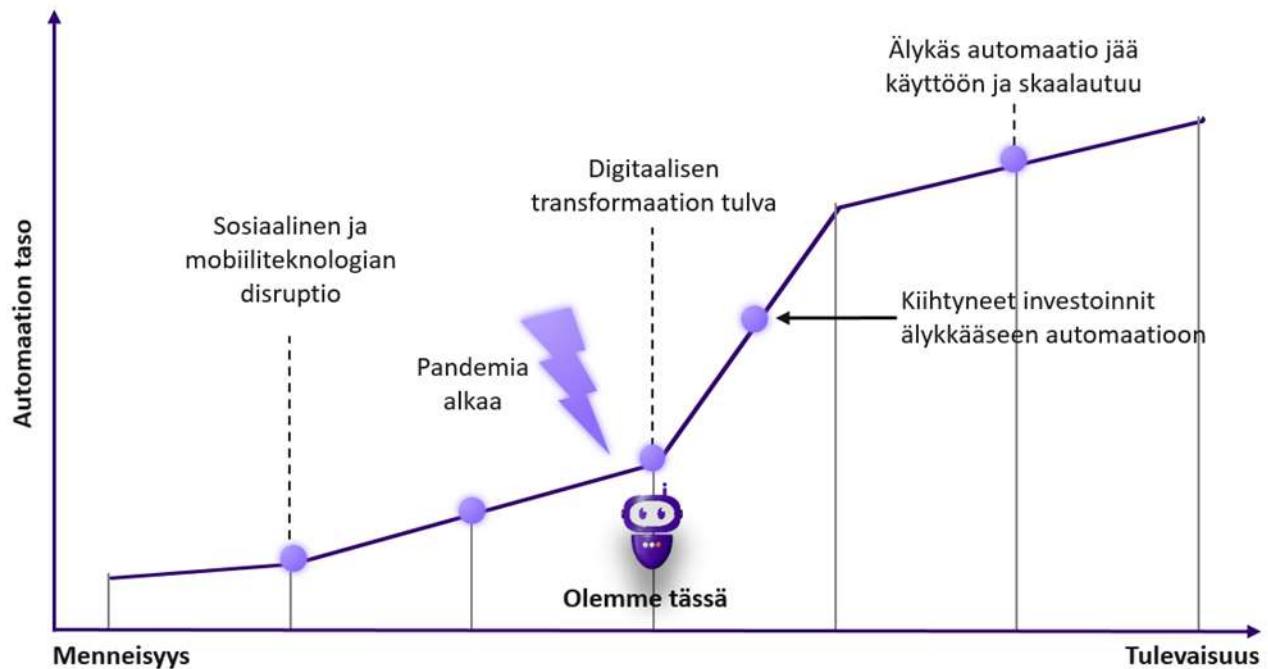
Automaation taso

Älykäs automaatio jää käyttöön ja skaalautuu

Digitaalisen transformaation tulva

Sosiaalinen ja mobiiliteknologian disruptio

Kiihtyneet investoinnit älykkääseen automaatioon

Pandemia alkaa

Olemme tässä

Menneisyys

Tulevaisuus